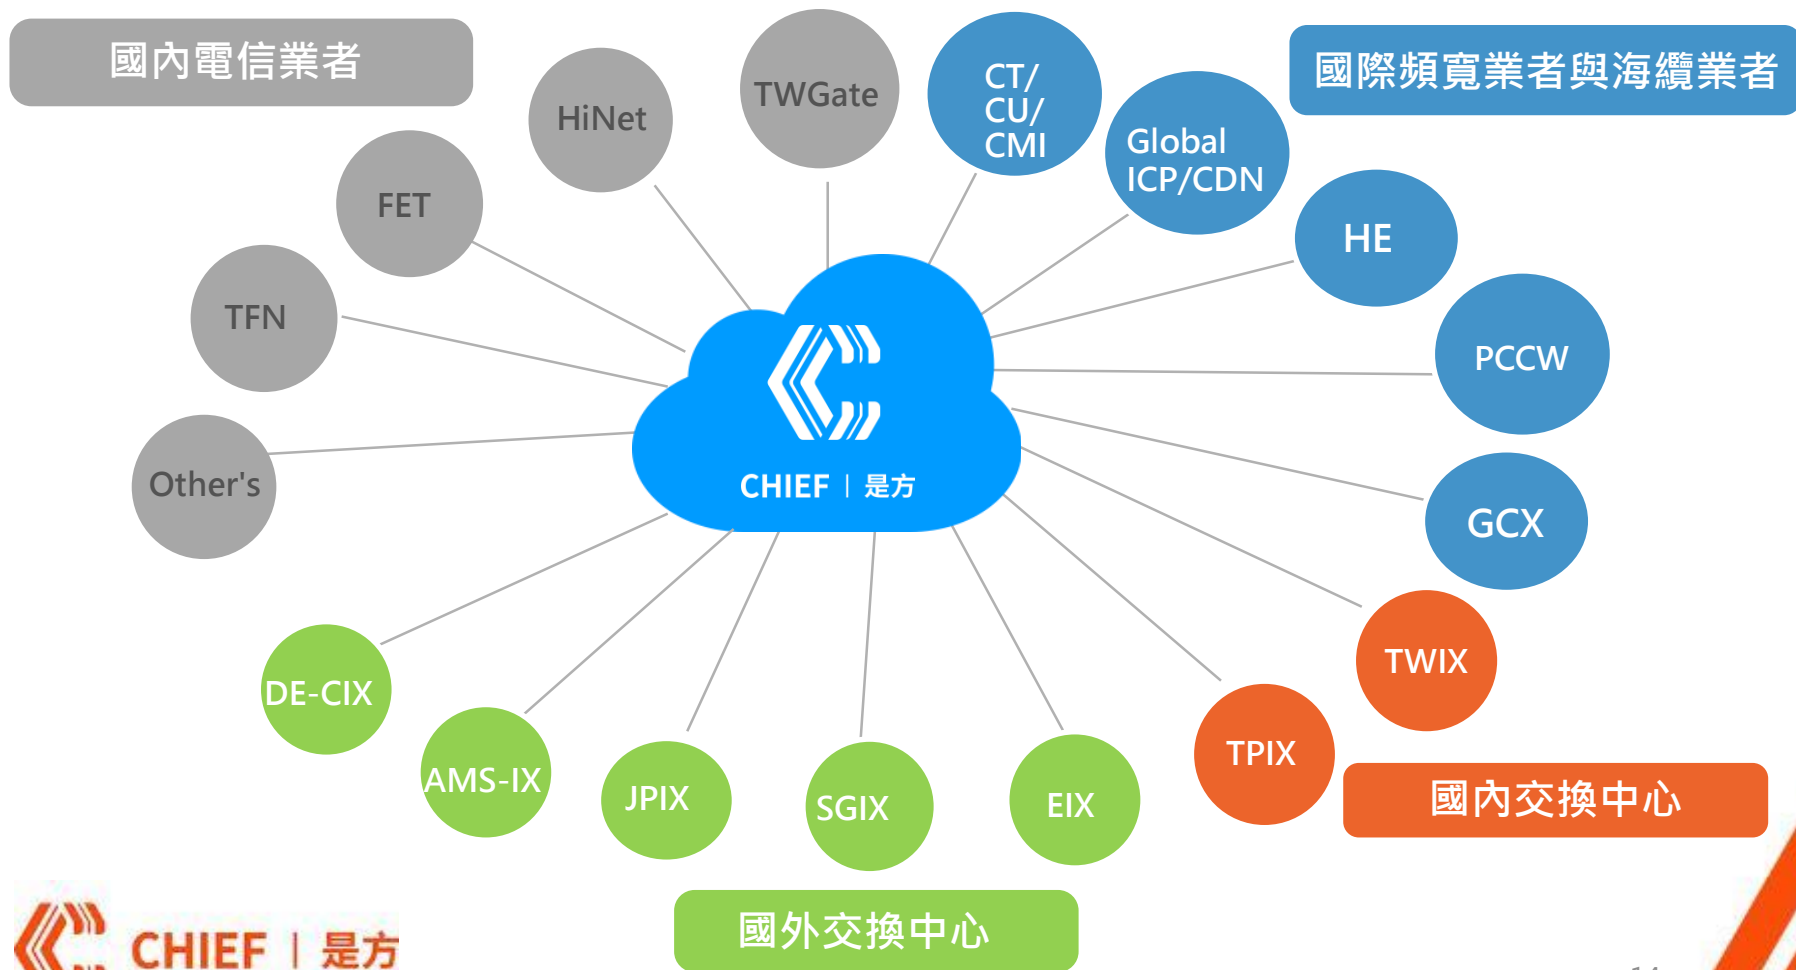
國內電信業者

HiNet

TWGate

CT/
CU/
CMI

國際頻寬業者與海纜業者

Global
ICP/CDN

FET

HE

TFN

PCCW

CHIEF | 是方

Other's

GCX

TWIX

DE-CIX

AMS-IX

JPIX

SGIX

EIX

TPIX

國內交換中心

國外交換中心

CHIEF | 是方